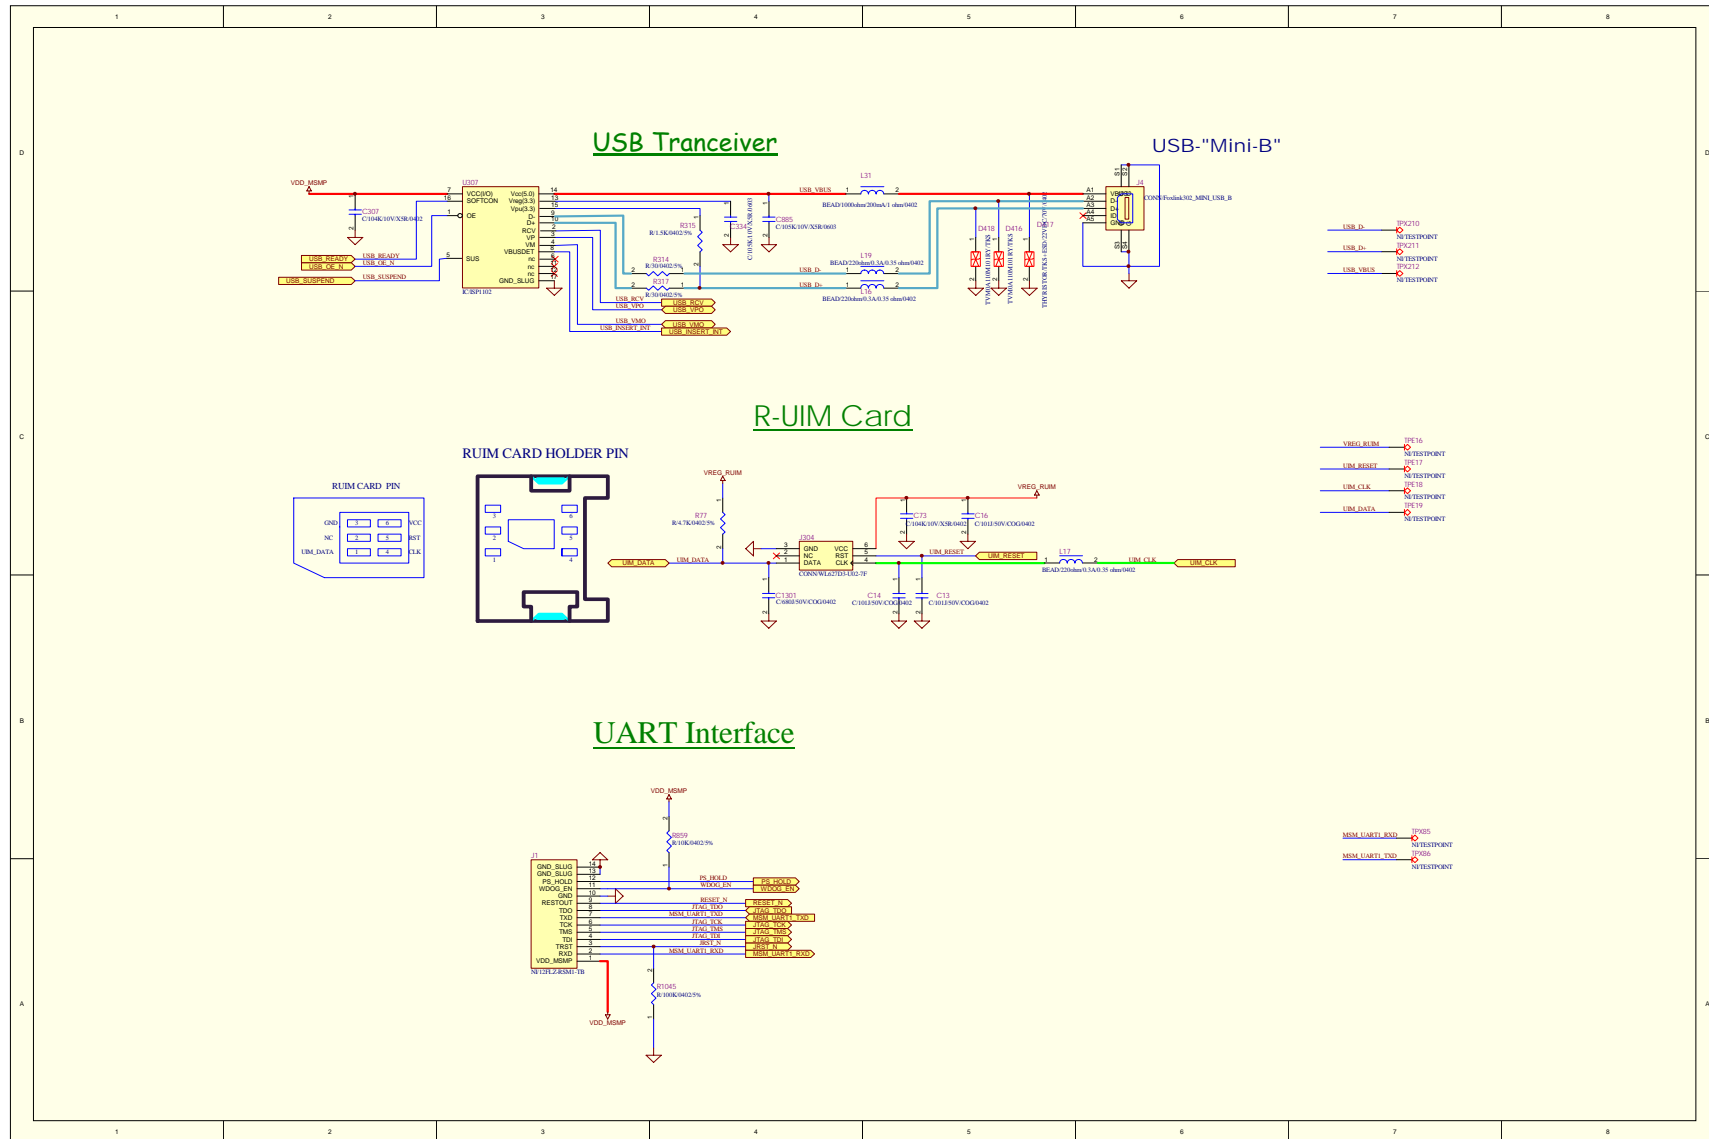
1 2 3 4 5 6 7 8

D

USB Tranceiver

USB-"Mini-B"

VDD_MSMP

U307

VCC(I/O)
SOFTCON
OE
SUS
Vcc(5.0)
Vreg(3.3)
Vpu(3.3)
D-
D+
RCV
VP
VM
VBUSDET
nc
nc
nc
GND_SLUG

IC/ISP1102

C307
C/104K/10V/X5R/0402

USB_READY
USB_OE_N
USB_SUSPEND

R315
R/1.5K/0402/5%

C334
C/105K/10V/X5R/0603

C885
C/105K/10V/X5R/0603

R314
R/30/0402/5%
R317
R/30/0402/5%

USB_RCV
USB_VPO
USB_VMO
USB_INSERT_INT

L31
BEAD/1000ohm/200mA/1 ohm/0402
USB_VBUS

L19
BEAD/220ohm/0.3A/0.35 ohm/0402
USB_D-
USB_D+
L16
BEAD/220ohm/0.3A/0.35 ohm/0402

D418
D416
D417

J4
CONN/Foxlink302_MINI_USB_B

USB_D-
TPX210
NI/TESTPOINT
USB_D+
TPX211
NI/TESTPOINT
USB_VBUS
TPX212
NI/TESTPOINT

C

R-UIM Card

RUIM CARD HOLDER PIN

RUIM CARD PIN
GND
NC
UIM_DATA
VCC
RST
CLK

VREG_RUIM
R77
R/4.7K/0402/5%

J304
GND
NC
DATA
VCC
RST
CLK
CONN/WL627D3-U02-7F

C73
C/104K/10V/X5R/0402
C16
C/101J/50V/COG/0402
VREG_RUIM

UIM_DATA
UIM_RESET
L17
BEAD/220ohm/0.3A/0.35 ohm/0402
UIM_CLK

C1301
C/680J/50V/COG/0402
C14
C/101J/50V/COG/0402
C13
C/101J/50V/COG/0402

VREG_RUIM
TPE16
NI/TESTPOINT
UIM_RESET
TPE17
NI/TESTPOINT
UIM_CLK
TPE18
NI/TESTPOINT
UIM_DATA
TPE19
NI/TESTPOINT

B

UART Interface

VDD_MSMP
R859
R/10K/0402/5%

J1
GND_SLUG
GND_SLUG
PS_HOLD
WDOG_EN
GND
RESTOUT
TDO
TXD
TCK
TMS
TDI
TRST
RXD
VDD_MSMP
NI/12FLZ-RSM1-TB

PS_HOLD
WDOG_EN
RESET_N
JTAG_TDO
MSM_UART1_TXD
JTAG_TCK
JTAG_TMS
JTAG_TDI
JRST_N
MSM_UART1_RXD

R1045
R/100K/0402/5%

VDD_MSMP

MSM_UART1_RXD
TPX85
NI/TESTPOINT
MSM_UART1_TXD
TPX86
NI/TESTPOINT

A